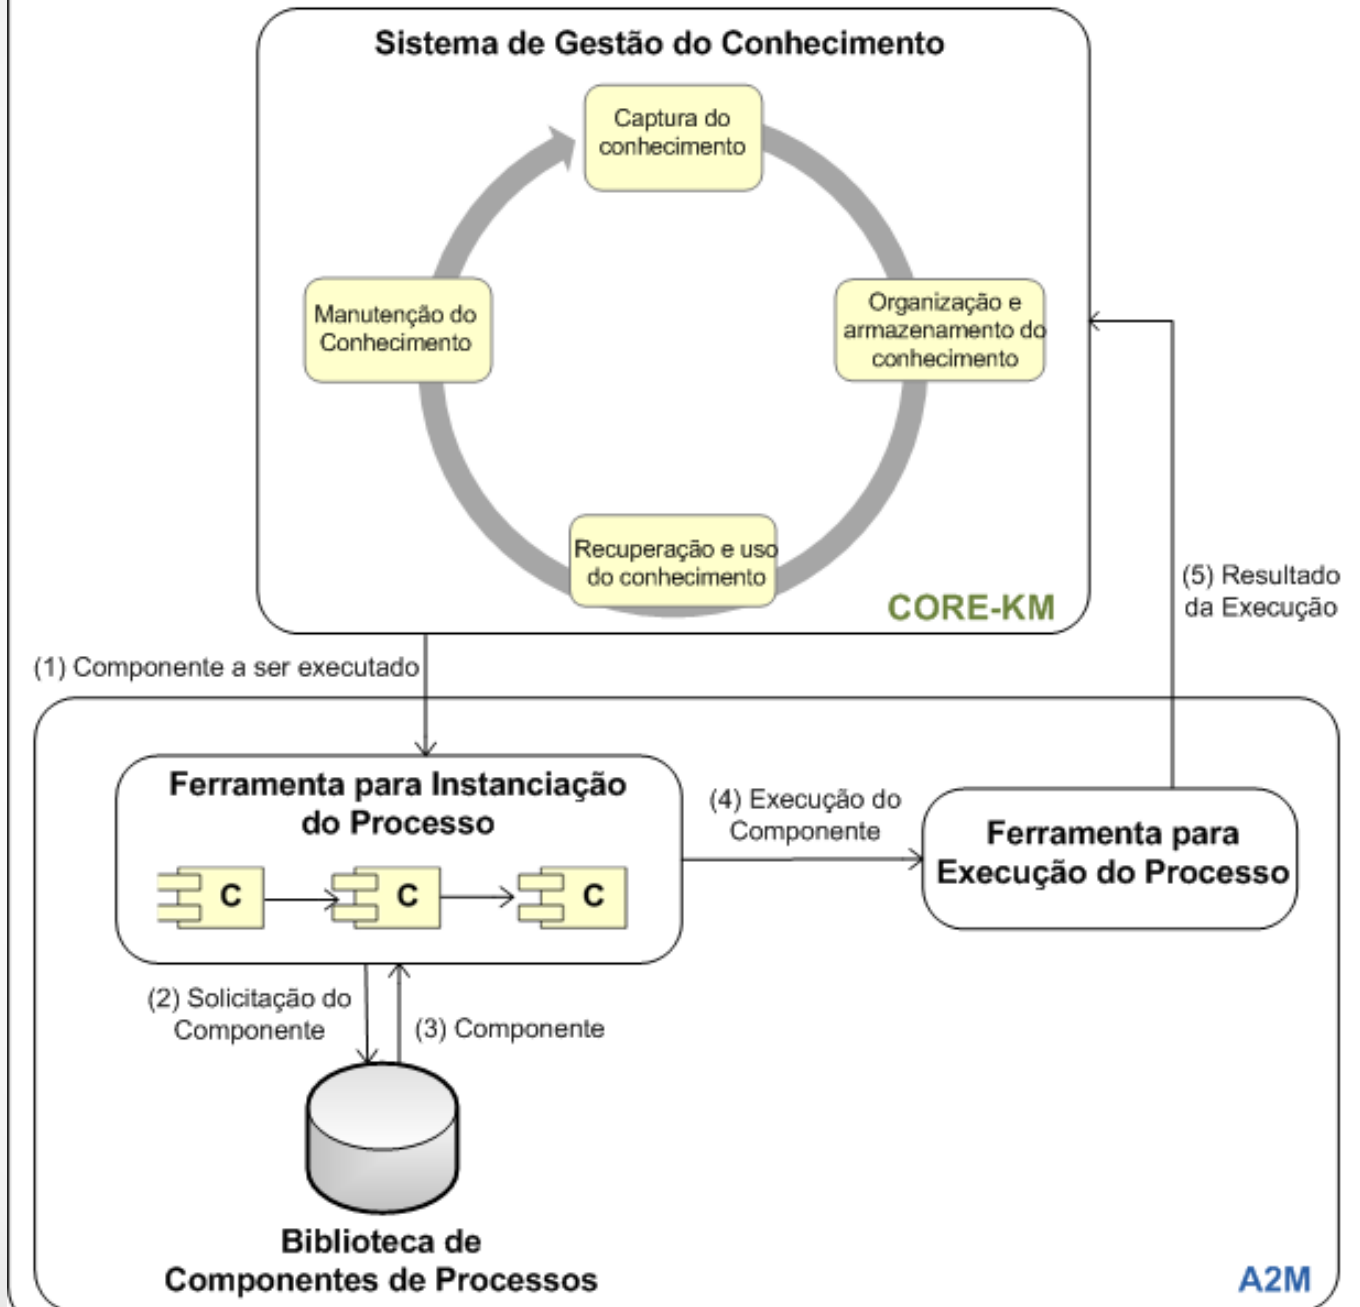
Sistema de Gestão do Conhecimento

Captura do conhecimento

Organização e armazenamento do conhecimento

Recuperação e uso do conhecimento

Manutenção do Conhecimento

CORE-KM

(1) Componente a ser executado

(5) Resultado da Execução

Ferramenta para Instanciação do Processo

C

C

C

(4) Execução do Componente

Ferramenta para Execução do Processo

(2) Solicitação do Componente

(3) Componente

Biblioteca de Componentes de Processos

A2M